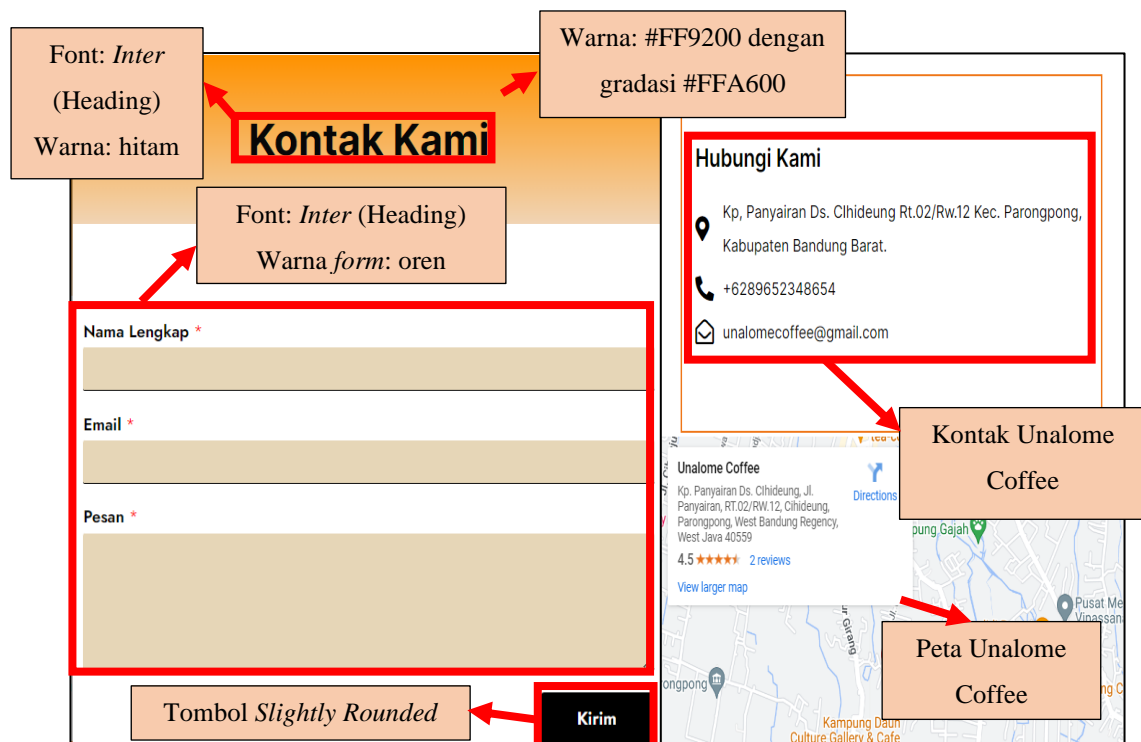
Font: *Inter* (Heading) Warna: hitam

Kontak Kami

Warna: #FF9200 dengan gradasi #FFA600

Font: *Inter* (Heading) Warna *form*: oren

Nama Lengkap *

Email *

Pesan *

Hubungi Kami

Kp, Panyairan Ds. CIhideung Rt.02/Rw.12 Kec. Parongpong, Kabupaten Bandung Barat.

+6289652348654

unalomecoffee@gmail.com

Kontak Unalome Coffee

Unalome Coffee

Kp. Panyairan Ds. CIhideung, Jl. Panyairan, RT.02/RW.12, Cihideung, Parongpong, West Bandung Regency, West Java 40559

Directions

4.5 ★★★★★ 2 reviews

View larger map

Peta Unalome Coffee

Tombol *Slightly Rounded*

Kirim

Kampung Daun Culture Gallery & Cafe

rongpong

Pusat Me Vinassan

pung Gajah

Jl. Sir Girang

tea-c